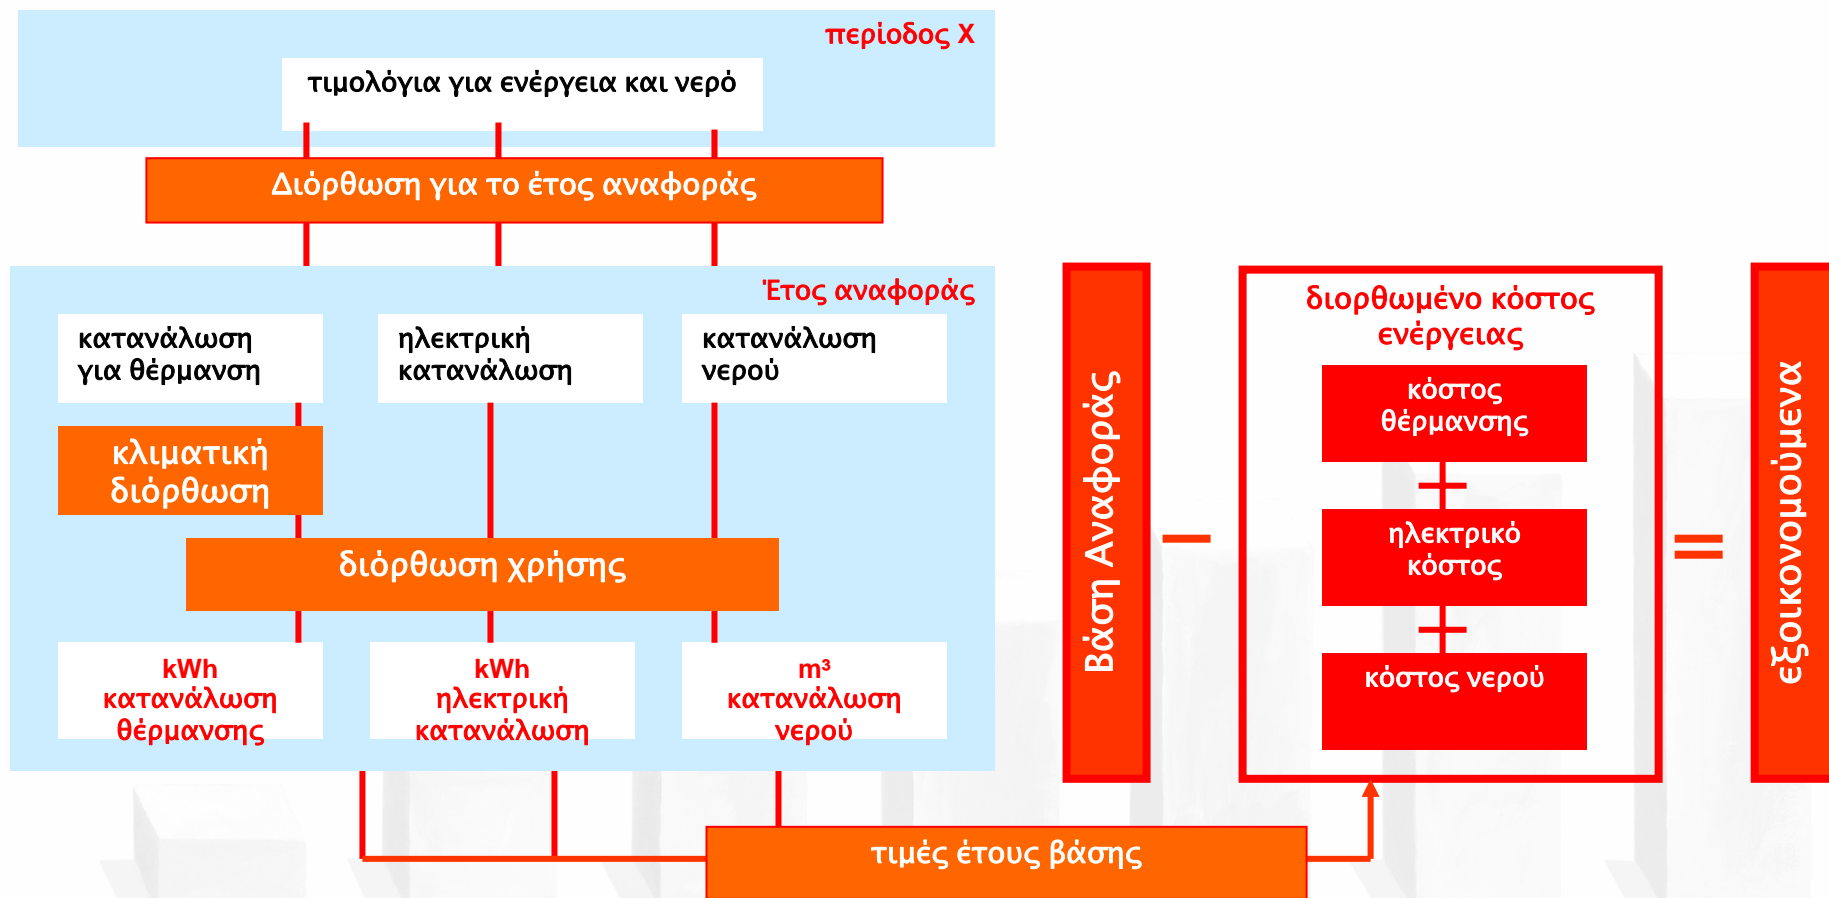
περίοδος X

τιμολόγια για ενέργεια και νερό

Διόρθωση για το έτος αναφοράς

Έτος αναφοράς

κατανάλωση για θέρμανση

ηλεκτρική κατανάλωση

κατανάλωση νερού

κλιματική διόρθωση

διόρθωση χρήσης

kWh κατανάλωση θέρμανσης

kWh ηλεκτρική κατανάλωση

m³ κατανάλωση νερού

Βάση Αναφοράς

−

διορθωμένο κόστος ενέργειας

κόστος θέρμανσης

+

ηλεκτρικό κόστος

+

κόστος νερού

=

εξοικονομούμενα

τιμές έτους βάσης